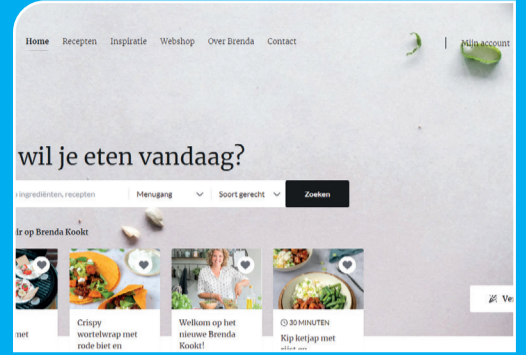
Home Recepten Inspiratie Webshop Over Brenda Contact

Mijn account

wil je eten vandaag?

ingrediënten, recepten

Menugang

Soort gerecht

Zoeken

ir op Brenda Kookt

met

Crispy wortelwrap met rode biet en

Welkom op het nieuwe Brenda Kookt!

30 MINUTEN

Kip ketjap met

Ve